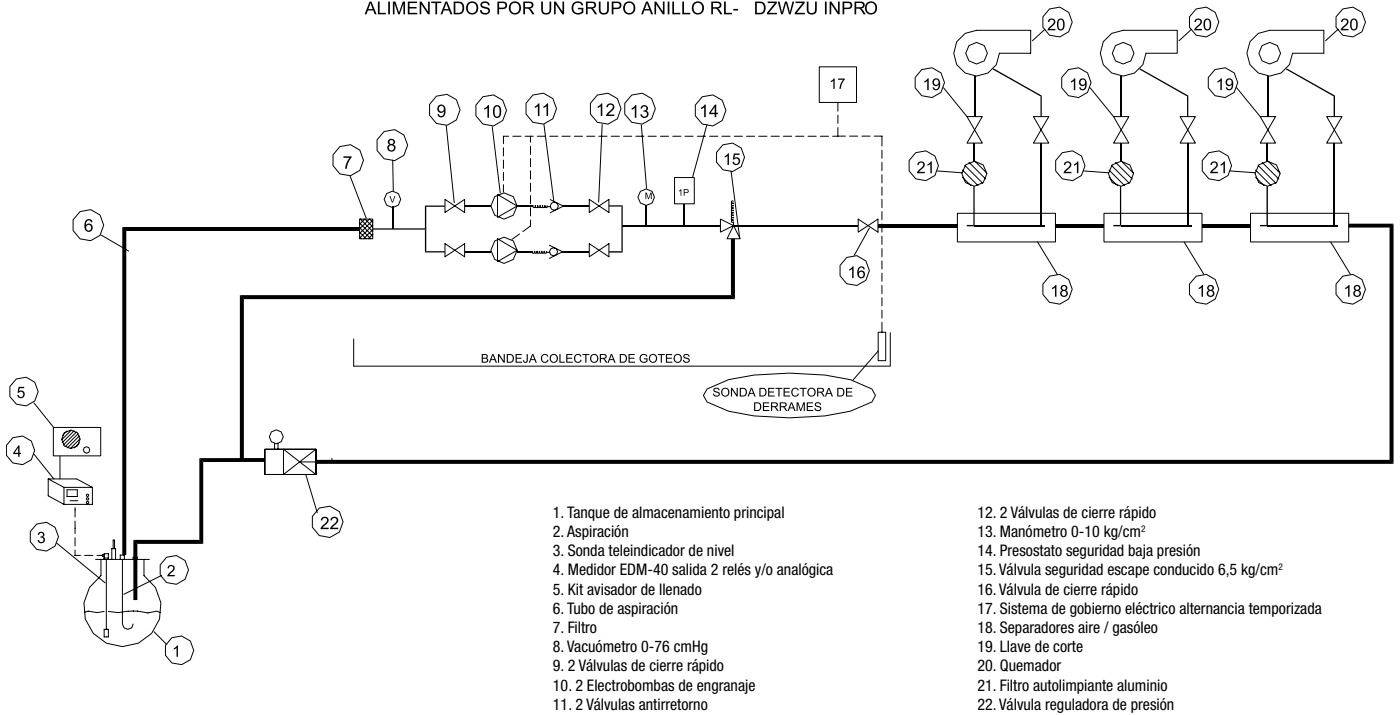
ALIMENTADOS POR UN GRUPO ANILLO RL- DZWZU INPRO

20
20
20
19
19
19
17
9
10
11
12
13
14
8
7
21
21
21
15
1P
V
M
6
16
18
18
18
BANDEJA COLECTORA DE GOTEOS
SONDA DETECTORA DE DERRAMES
5
4
22
3
2
1

1. Tanque de almacenamiento principal
2. Aspiración
3. Sonda teleindicador de nivel
4. Medidor EDM-40 salida 2 relés y/o analógica
5. Kit avisador de llenado
6. Tubo de aspiración
7. Filtro
8. Vacuómetro 0-76 cmHg
9. 2 Válvulas de cierre rápido
10. 2 Electrobombas de engranaje
11. 2 Válvulas antirretorno

12. 2 Válvulas de cierre rápido
13. Manómetro 0-10 kg/cm$^2$
14. Presostato seguridad baja presión
15. Válvula seguridad escape conducido 6,5 kg/cm$^2$
16. Válvula de cierre rápido
17. Sistema de gobierno eléctrico alternancia temporizada
18. Separadores aire / gasóleo
19. Llave de corte
20. Quemador
21. Filtro autolimpiante aluminio
22. Válvula reguladora de presión